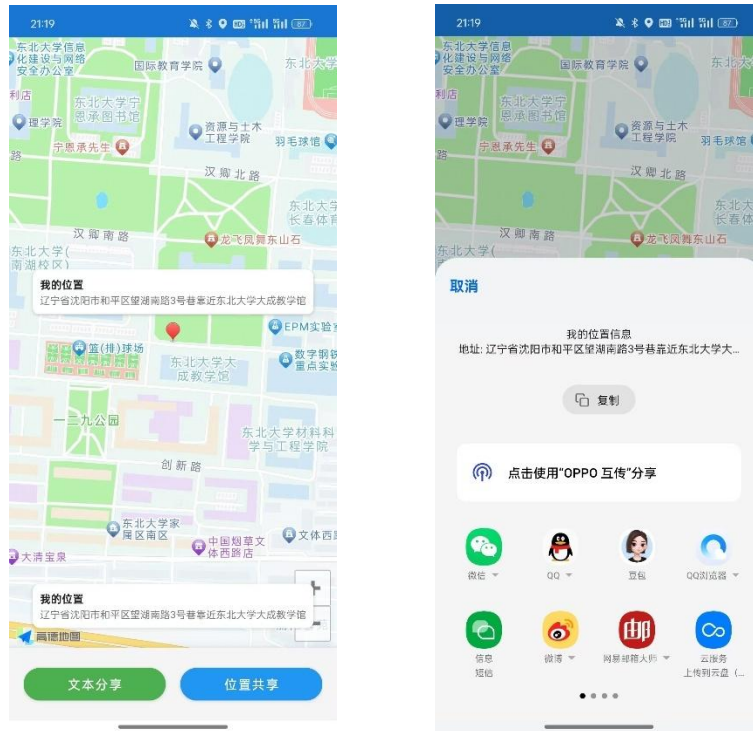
21:19

东北大学信息化建设与网络安全办公室
国际教育学院
东北大学
利店
东北大学宁恩承图书馆
理学院
资源与土木工程学院
羽毛球馆
宁恩承先生
汉卿北路
东北大学长春体育
汉卿南路
龙飞凤舞东山石
东北大学(南湖校区)

我的位置
辽宁省沈阳市和平区望湖南路3号巷靠近东北大学大成教学馆

EPM实验
篮(排)球场
东北大学大成教学馆
数字钢铁重点实验
一二九公园
东北大学材料科学与工程学院
创新路
东北大学家属区南区
中国烟草文体西路店
文体西
大清宝泉

我的位置
辽宁省沈阳市和平区望湖南路3号巷靠近东北大学大成教学馆

高德地图

文本分享
位置共享

21:19

东北大学信息化建设与网络安全办公室
国际教育学院
东北大学
利店
东北大学宁恩承图书馆
理学院
资源与土木工程学院
羽毛球馆
宁恩承先生
汉卿北路
东北大学长春体育
汉卿南路
龙飞凤舞东山石
东北大学(南湖校区)

取消

我的位置信息
地址: 辽宁省沈阳市和平区望湖南路3号巷靠近东北大学大...

复制

点击使用"OPPO 互传"分享

微信
QQ
豆包
QQ浏览器
信息
短信
微博
网易邮箱大师
云服务
上传到云盘 (...